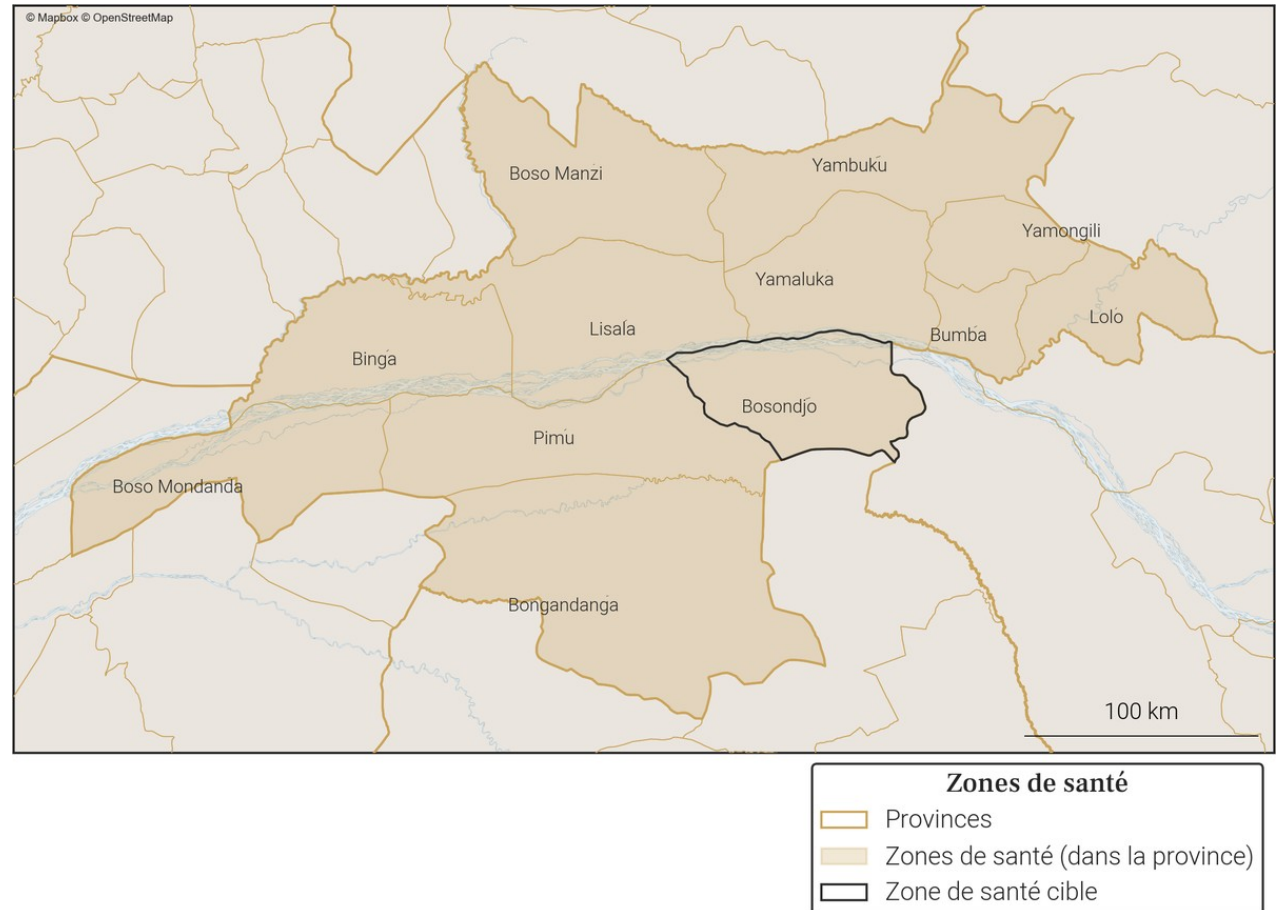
© Mapbox © OpenStreetMap

Boso Manzi
Yambuku
Yamongili
Yamaluka
Lisala
Bumba
Lolo
Binga
Bosondjo
Pimu
Boso Mondanda
Bongandanga

100 km

Zones de santé
Provinces
Zones de santé (dans la province)
Zone de santé cible